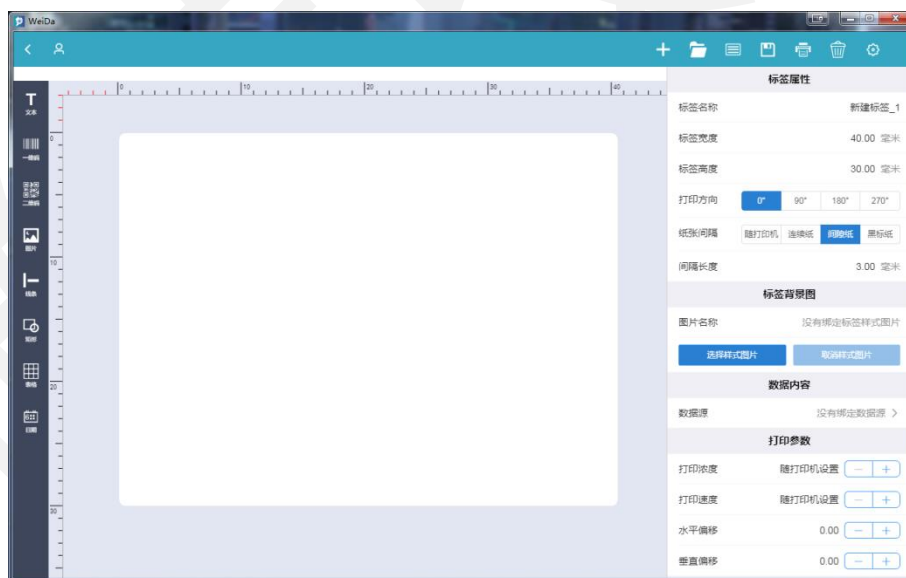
WeiDa

+

T
文本

一维码

二维码

图片

线条

矩形

表格

日期

0 10 20 30 40

0
10
20
30

标签属性

标签名称 新建标签_1

标签宽度 40.00 毫米

标签高度 30.00 毫米

打印方向 0° 90° 180° 270°

纸张间隔 随打印机 连续纸 间隙纸 黑标纸

间隔长度 3.00 毫米

标签背景图

图片名称 没有绑定标签样式图片

选择样式图片 取消样式图片

数据内容

数据源 没有绑定数据源 >

打印参数

打印浓度 随打印机设置 − +

打印速度 随打印机设置 − +

水平偏移 0.00 − +

垂直偏移 0.00 − +